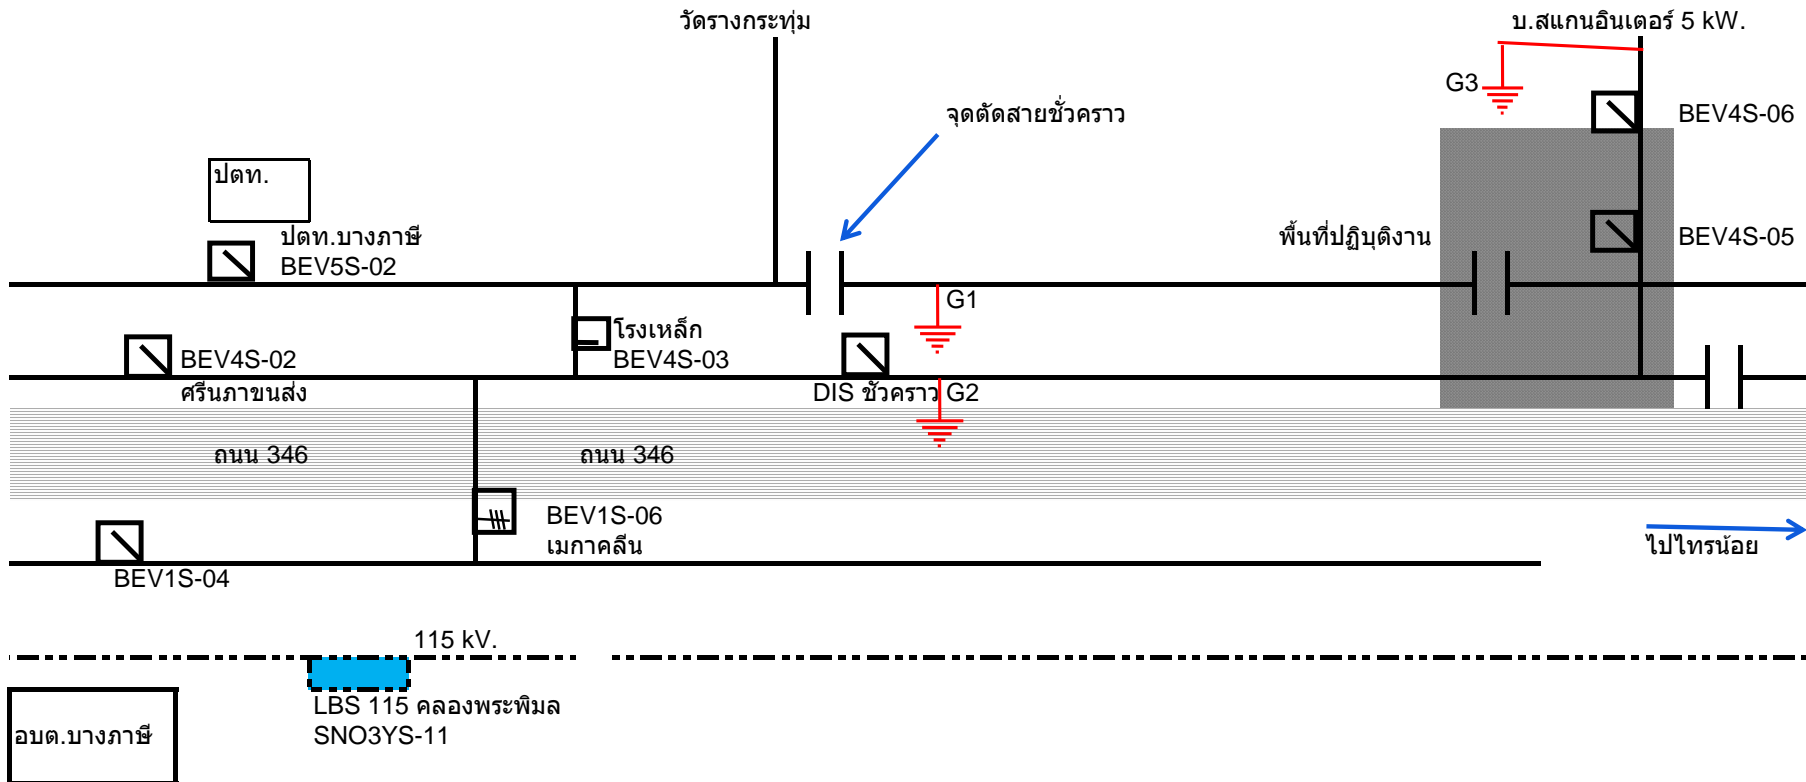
วัดรางกระทุ่ม

บ.สแกนอินเตอร์ 5 kW.

G3

BEV4S-06

จุดตัดสายชั่วคราว

ปตท.

ปตท.บางภาษี
BEV5S-02

พื้นที่ปฏิบุติงาน

BEV4S-05

G1

โรงเหล็ก
BEV4S-03

BEV4S-02
ศรีนภาขนส่ง

DIS ชั่วคราว G2

ถนน 346

ถนน 346

BEV1S-06
เมกาคลีน

ไปไทรน้อย

BEV1S-04

115 kV.

LBS 115 คลองพระพิมล
SNO3YS-11

อบต.บางภาษี